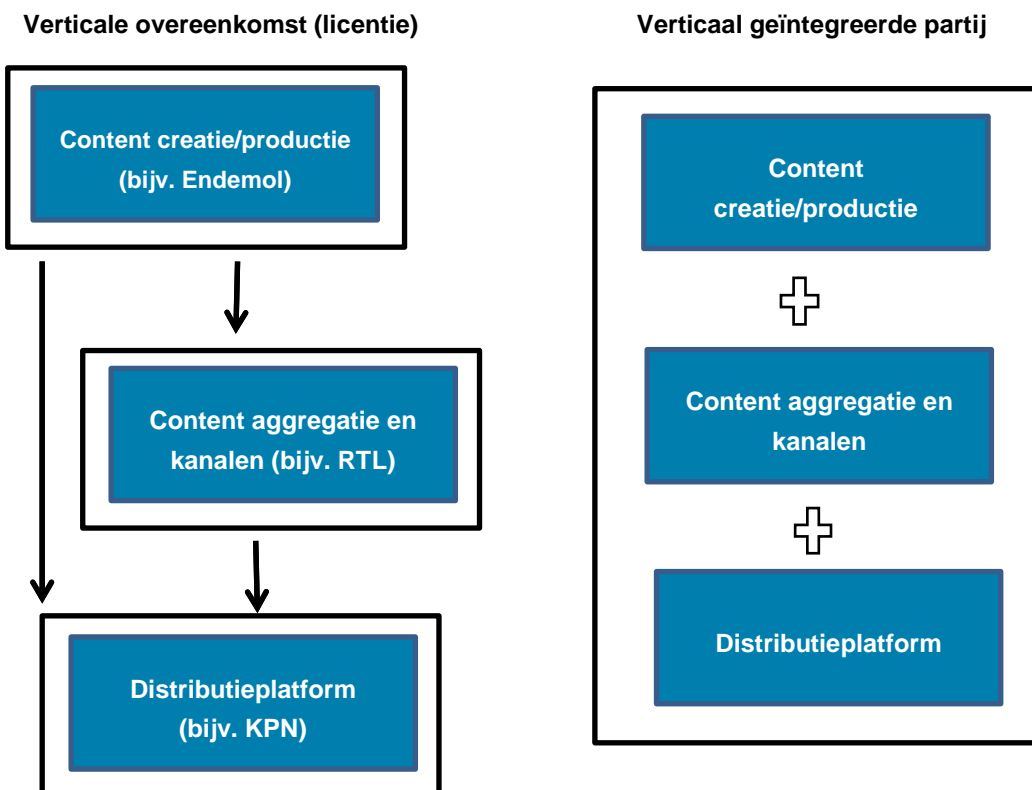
Verticale overeenkomst (licentie)

Content creatie/productie (bijv. Endemol)

Content aggregatie en kanalen (bijv. RTL)

Distributieplatform (bijv. KPN)

Verticaal geïntegreerde partij

Content creatie/productie

Content aggregatie en kanalen

Distributieplatform